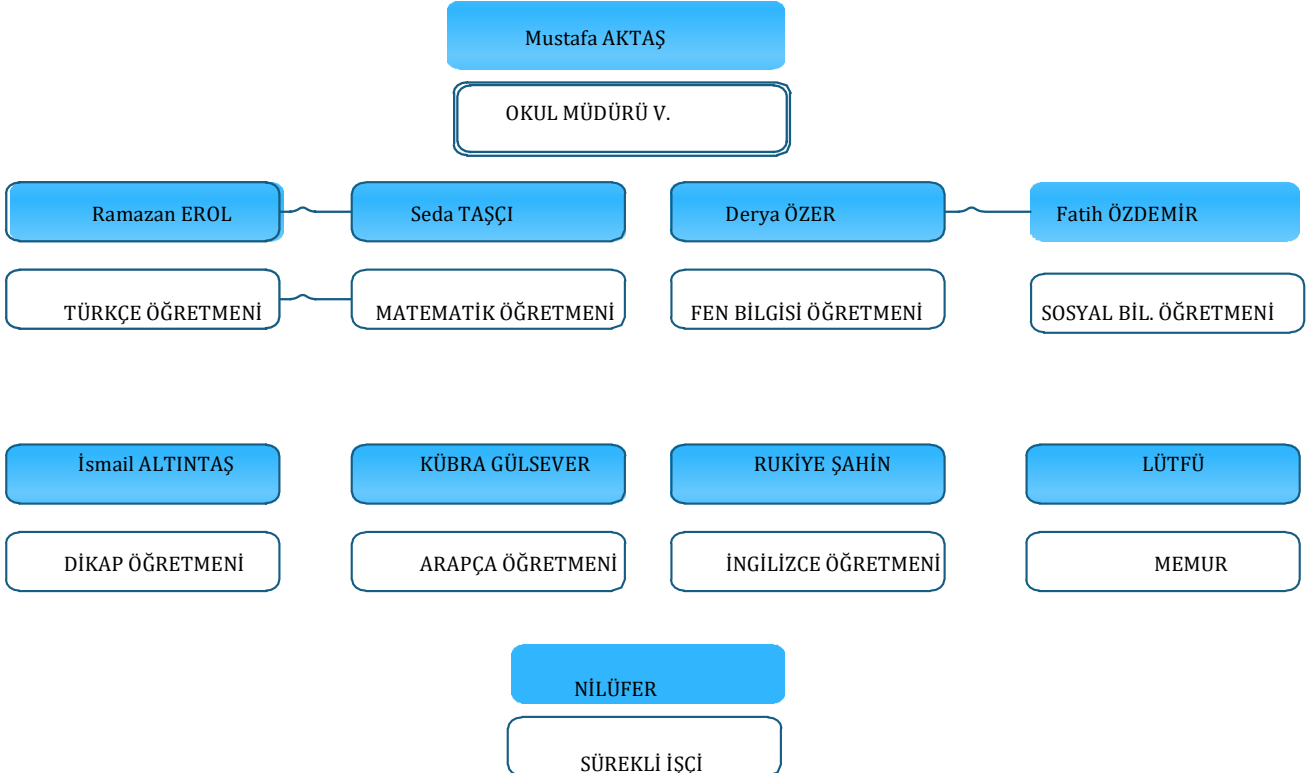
Mustafa AKTAŞ

OKUL MÜDÜRÜ V.

Ramazan EROL

TÜRKÇE ÖĞRETMENİ

Seda TAŞÇI

MATEMATİK ÖĞRETMENİ

Derya ÖZER

FEN BİLGİSİ ÖĞRETMENİ

Fatih ÖZDEMİR

SOSYAL BİL. ÖĞRETMENİ

İsmail ALTINTAŞ

DİKAP ÖĞRETMENİ

KÜBRA GÜLSEVER

ARAPÇA ÖĞRETMENİ

RUKİYE ŞAHİN

İNGİLİZCE ÖĞRETMENİ

LÜTFÜ

MEMUR

NİLÜFER

SÜREKLİ İŞÇİ